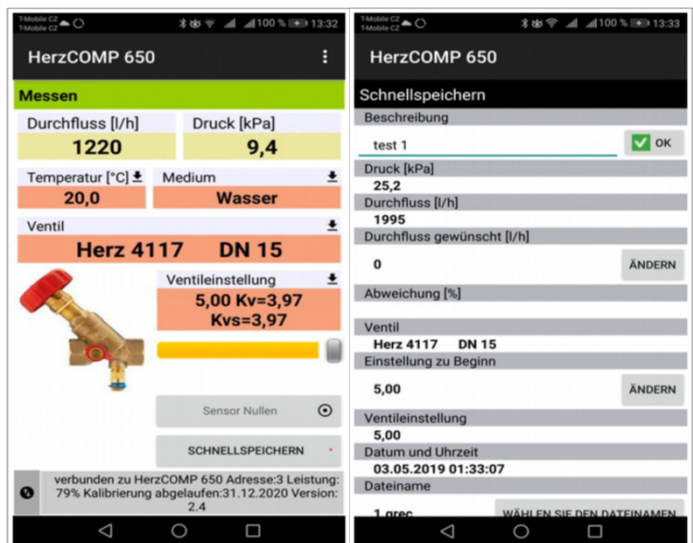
T-Mobile CZ
T-Mobile CZ
100 % 13:32

HerzCOMP 650

Messen

Durchfluss [l/h]
1220

Druck [kPa]
9,4

Temperatur [°C]
20,0

Medium
Wasser

Ventil
Herz 4117 DN 15

Ventileinstellung
5,00 Kv=3,97
Kvs=3,97

Sensor Nullen

SCHNELLSPEICHERN

verbunden zu HerzCOMP 650 Adresse:3 Leistung: 79% Kalibrierung abgelaufen:31.12.2020 Version: 2.4

T-Mobile CZ
T-Mobile CZ
100 % 13:33

HerzCOMP 650

Schnellspeichern

Beschreibung
test 1
OK

Druck [kPa]
25,2

Durchfluss [l/h]
1995

Durchfluss gewünscht [l/h]
0
ÄNDERN

Abweichung [%]

Ventil
Herz 4117 DN 15

Einstellung zu Beginn
5,00
ÄNDERN

Ventileinstellung
5,00

Datum und Uhrzeit
03.05.2019 01:33:07

Dateiname
1.grec
WÄHLEN SIE DEN DATEINAMEN